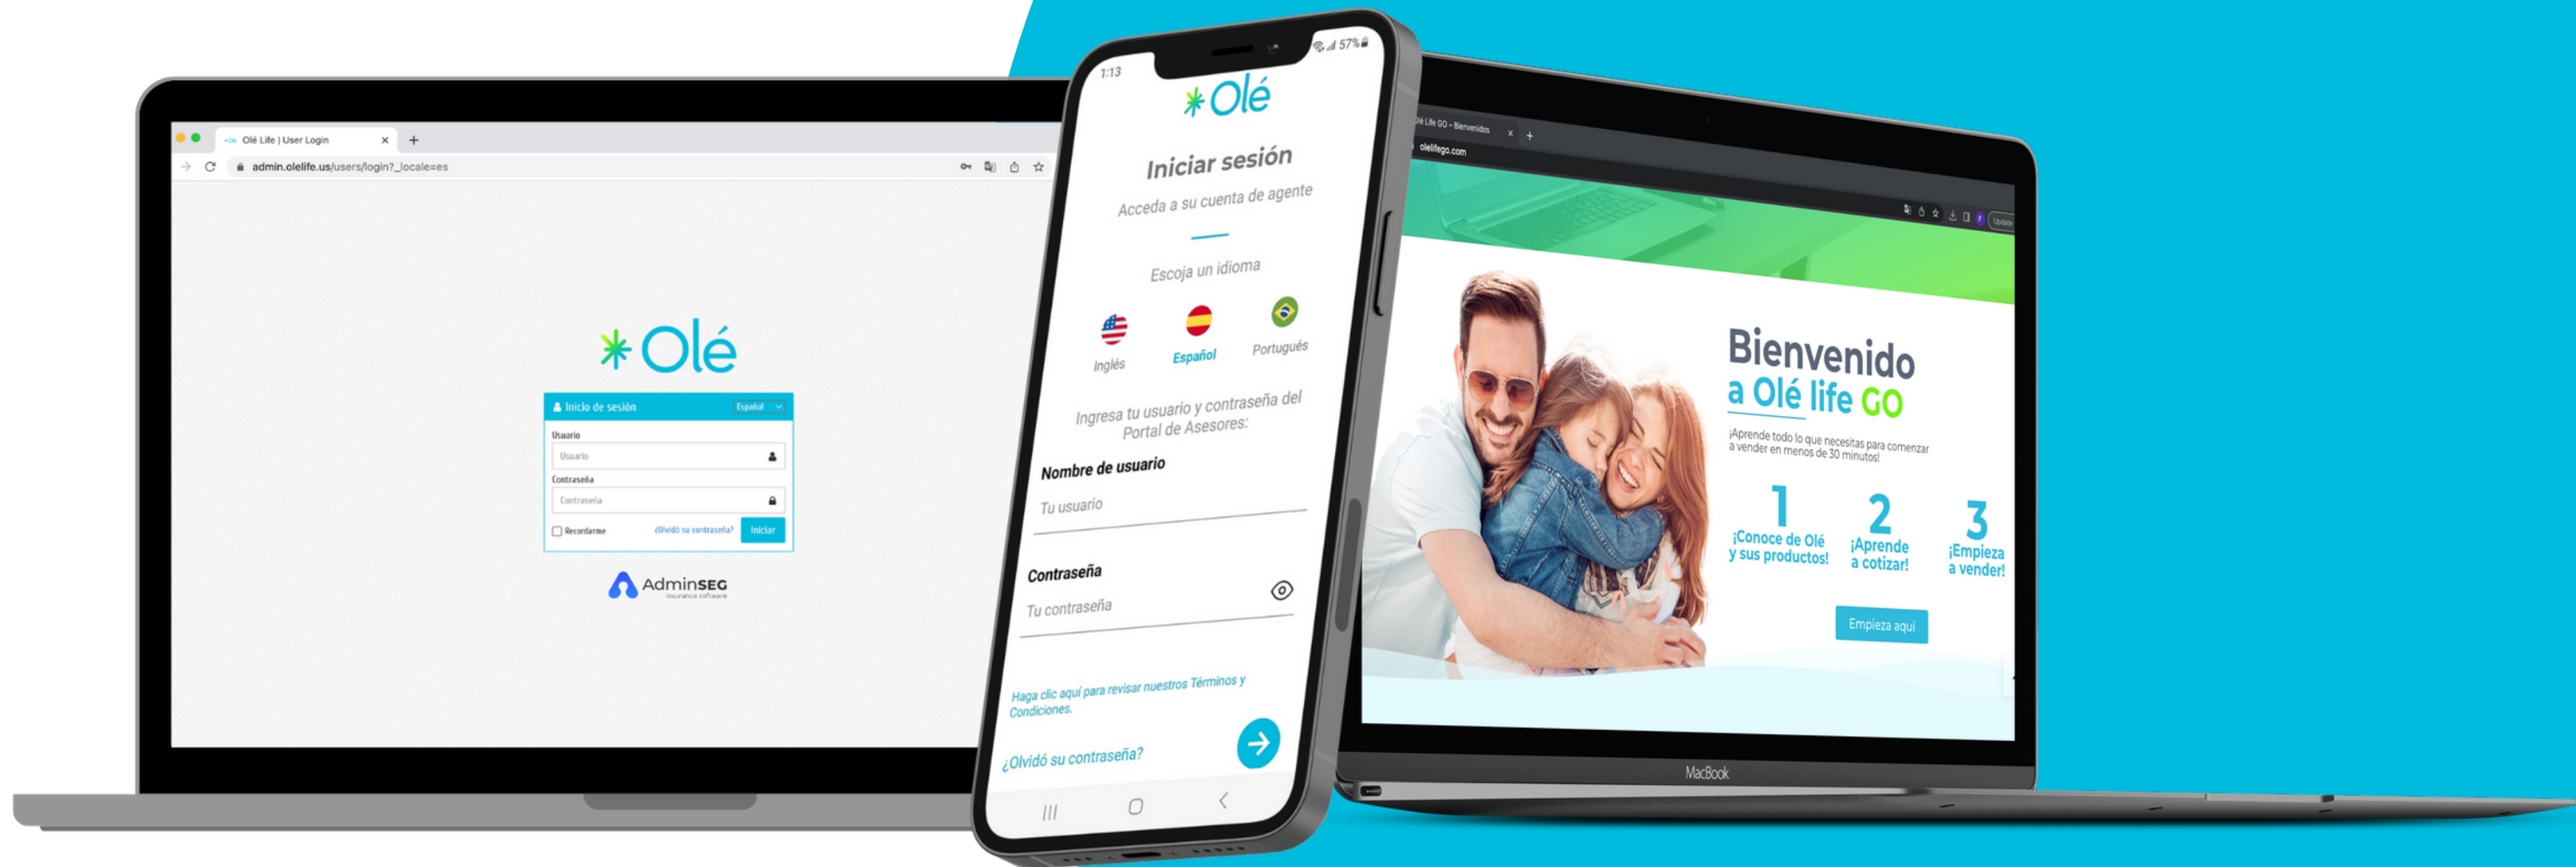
Olé Life | User Login

admin.olelife.us/users/login?_locale=es

Olé

Inicio de sesión Español

Usuario

Usuario

Contraseña

Contraseña

Recordarme ¿Olvidó su contraseña? Iniciar

AdminSEG insurance software

1:13 57%

Olé

Iniciar sesión

Acceda a su cuenta de agente

Escoja un idioma

Inglés Español Portugués

Ingresa tu usuario y contraseña del Portal de Asesores:

Nombre de usuario

Tu usuario

Contraseña

Tu contraseña

Haga clic aquí para revisar nuestros Términos y Condiciones.

¿Olvidó su contraseña?

Olé Life GO - Bienvenidos

olelifego.com

Update

Bienvenido a Olé life GO

¡Aprende todo lo que necesitas para comenzar a vender en menos de 30 minutos!

1 ¡Conoce de Olé y sus productos!

2 ¡Aprende a cotizar!

3 ¡Empieza a vender!

Empieza aquí

MacBook